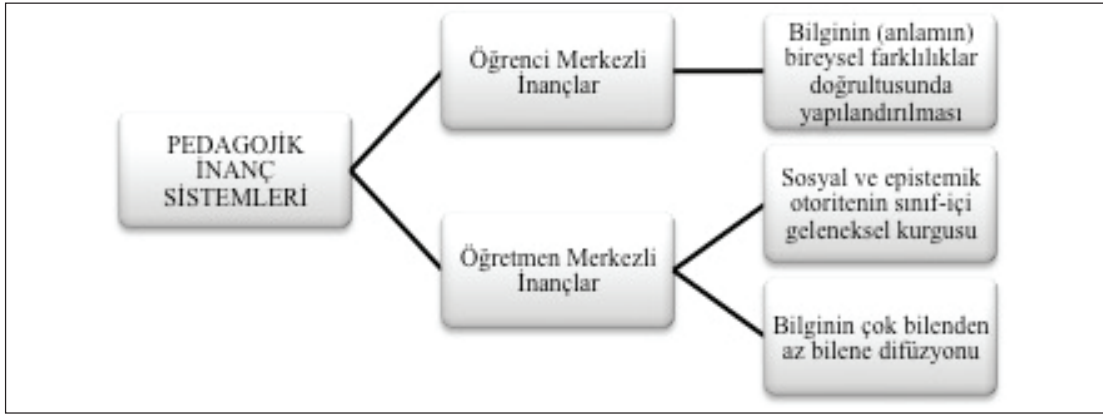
PEDAGOJİK İNANÇ SİSTEMLERİ

Öğrenci Merkezli İnançlar

Bilginin (anlamın) bireysel farklılıklar doğrultusunda yapılandırılması

Öğretmen Merkezli İnançlar

Sosyal ve epistemik otoritenin sınıf-içi geleneksel kurgusu

Bilginin çok bilenden az bilene difüzyonu